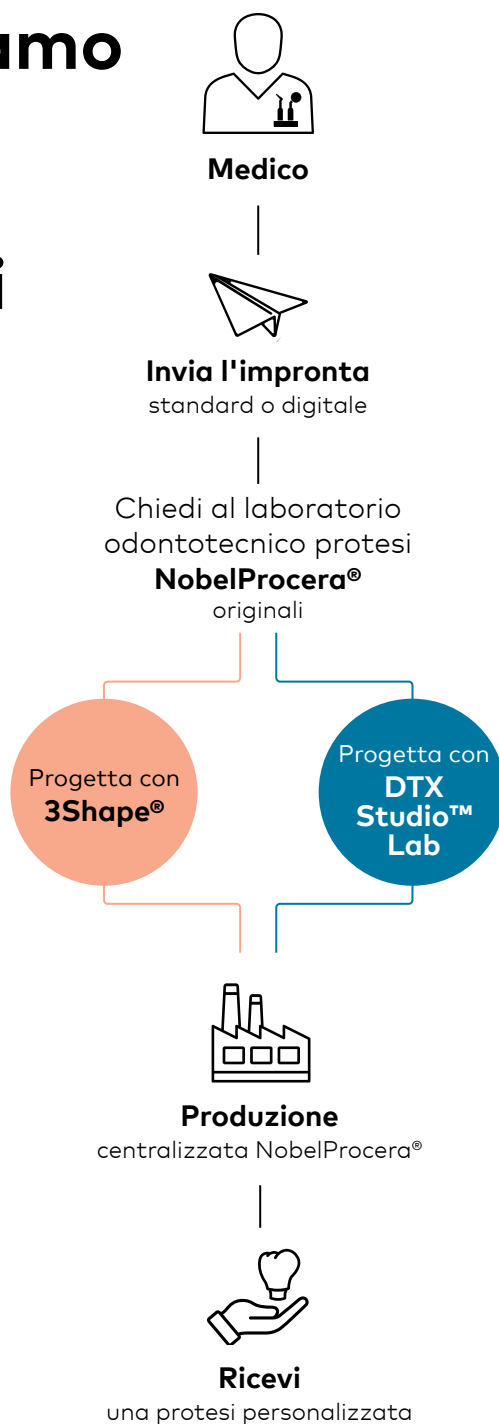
amo

i

Medico

Invia l'impronta
standard o digitale

Chiedi al laboratorio odontotecnico protesi **NobelProcera®** originali

Progetta con **3Shape®**

Progetta con **DTX Studio™ Lab**

Produzione
centralizzata NobelProcera®

Ricevi
una protesi personalizzata